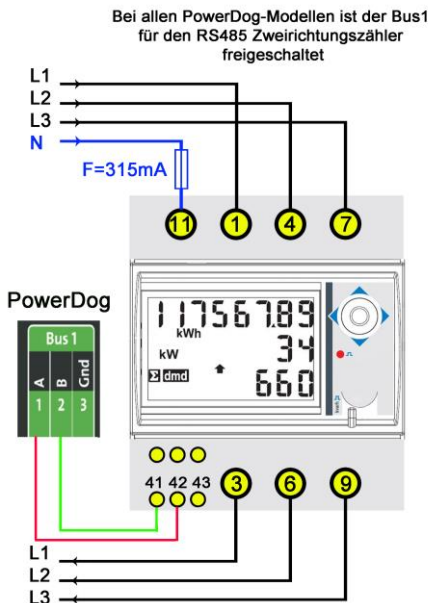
Bei allen PowerDog-Modellen ist der Bus1 für den RS485 Zweirichtungszähler freigeschaltet

L1
L2
L3
N
F=315mA

11
1
4
7

PowerDog

Bus 1
A
B
Gnd
1
2
3

117567.89
kWh
kW
Σ dmd
34
660

41
42
43
3
6
9

L1
L2
L3